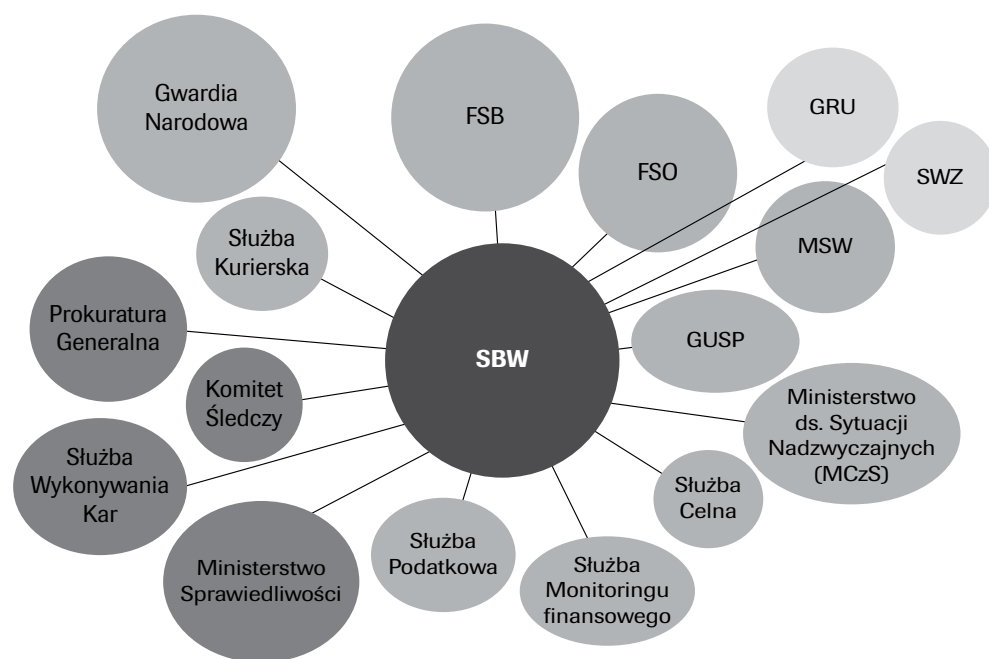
Gwardia Narodowa

FSB

GRU

FSO

SWZ

Służba Kurierska

MSW

Prokuratura Generalna

SBW

GUSP

Komitet Śledczy

Ministerstwo ds. Sytuacji Nadzwyczajnych (MCzS)

Służba Wykonywania Kar

Służba Celna

Ministerstwo Sprawiedliwości

Służba Podatkowa

Służba Monitoringu finansowego